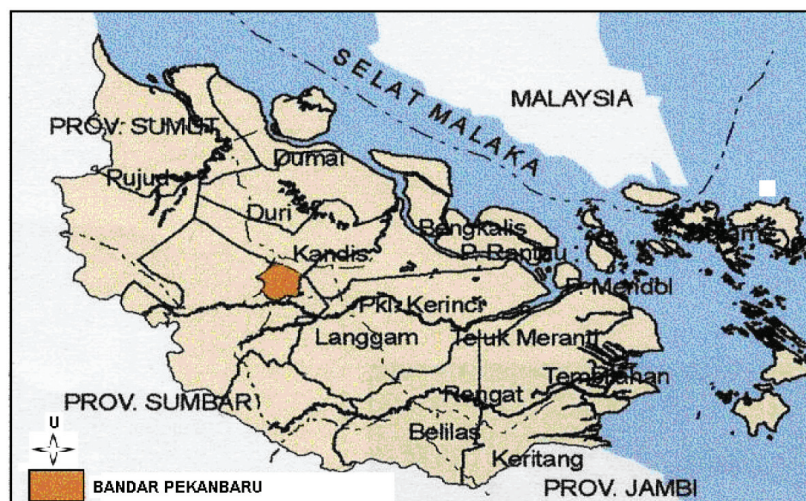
SELAT MALAKA
MALAYSIA
PROV. SUMUT
Dumai
Rujud
Duri
Bengkalis
P. Rantau
Kandis
P. Merbol
Pkl. Kerinci
Langgam
Teluk Meranti
Tembilahan
PROV. SUMBAR
Rengat
U
Belilas
Keritang
BANDAR PEKANBARU
PROV. JAMBI